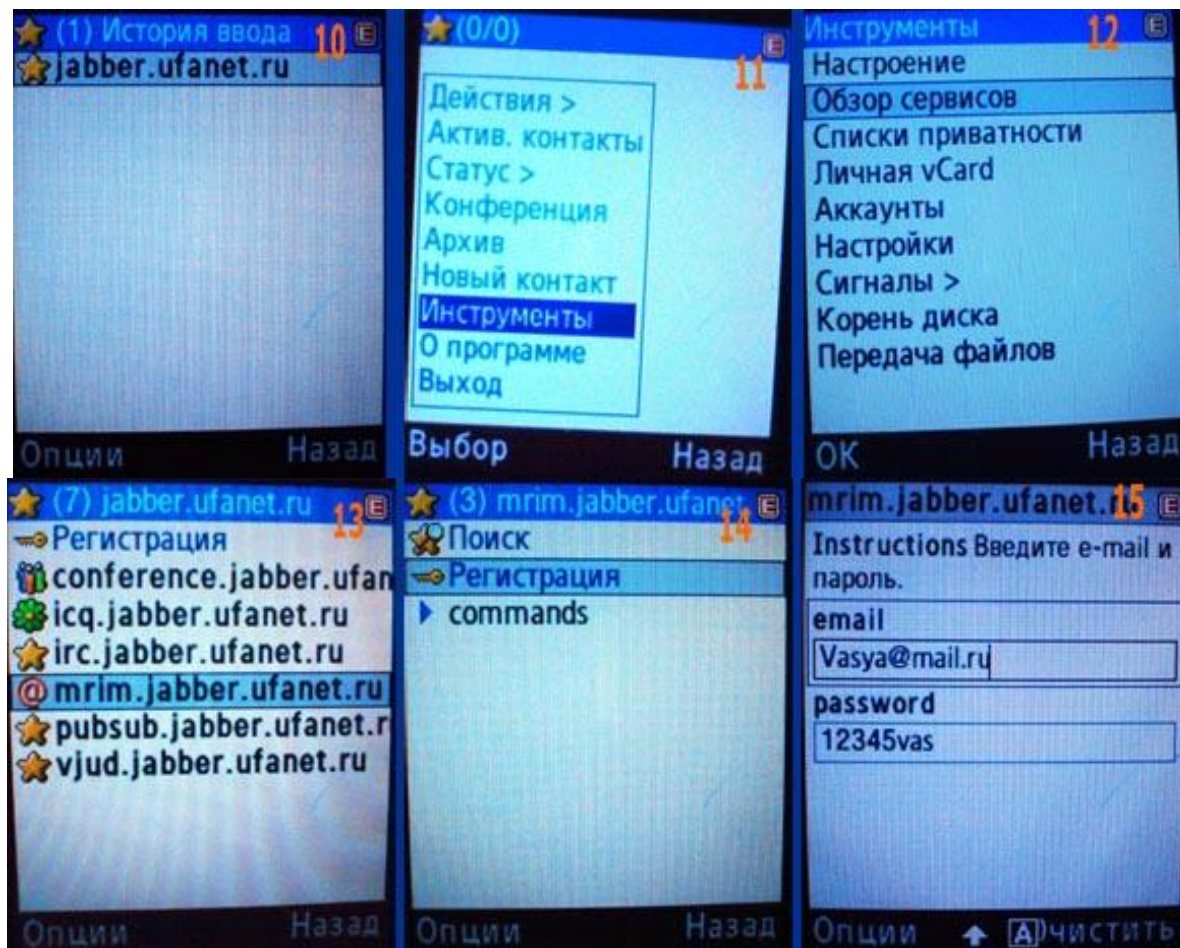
(1) История ввода 10
jabber.ufanet.ru

Опции Назад

(0/0) 11

Действия >
Актив. контакты
Статус >
Конференция
Архив
Новый контакт
Инструменты
О программе
Выход

Выбор Назад

Инструменты 12
Настроение
Обзор сервисов
Списки приватности
Личная vCard
Аккаунты
Настройки
Сигналы >
Корень диска
Передача файлов

OK Назад

(7) jabber.ufanet.ru 13
Регистрация
conference.jabber.ufan
icq.jabber.ufanet.ru
irc.jabber.ufanet.ru
mrim.jabber.ufanet.ru
pubsub.jabber.ufanet.r
vjud.jabber.ufanet.ru

Опции Назад

(3) mrim.jabber.ufanet 14
Поиск
Регистрация
commands

Опции Назад

mrim.jabber.ufanet. 15
Instructions Введите e-mail и пароль.
email
Vasya@mail.ru
password
12345vas

Опции A чистить